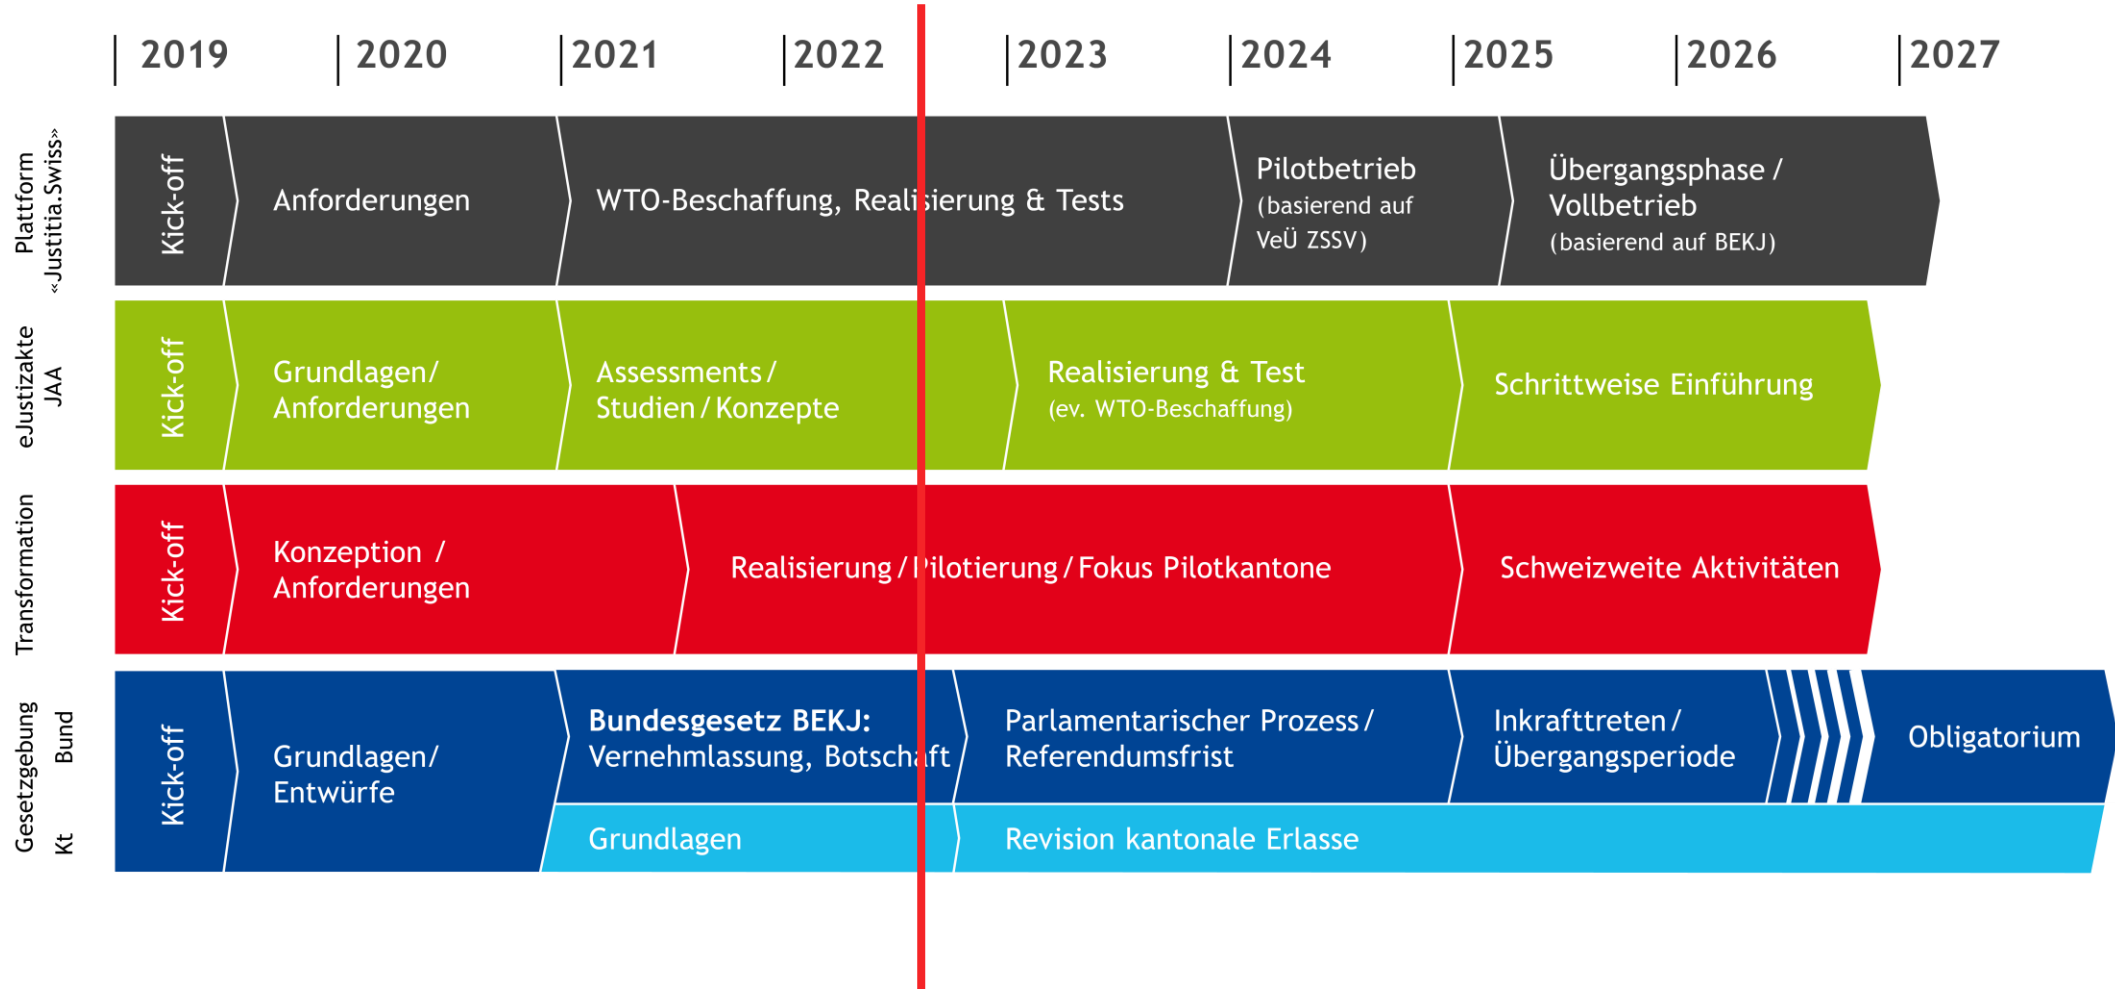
2019 2020 2021 2022 2023 2024 2025 2026 2027

Plattform «Justitia.Swiss»

Kick-off

Anforderungen

WTO-Beschaffung, Realisierung & Tests

Pilotbetrieb (basierend auf VeÜ ZSSV)

Übergangsphase / Vollbetrieb (basierend auf BEKJ)

eJustizakte JAA

Kick-off

Grundlagen/ Anforderungen

Assessments / Studien / Konzepte

Realisierung & Test (ev. WTO-Beschaffung)

Schrittweise Einführung

Transformation

Kick-off

Konzeption / Anforderungen

Realisierung / Pilotierung / Fokus Pilotkantone

Schweizweite Aktivitäten

Gesetzgebung

Bund

Kt

Kick-off

Grundlagen/ Entwürfe

**Bundesgesetz BEKJ:** Vernehmlassung, Botschaft

Parlamentarischer Prozess / Referendumsfrist

Inkrafttreten / Übergangsperiode

Obligatorium

Grundlagen

Revision kantonale Erlasse